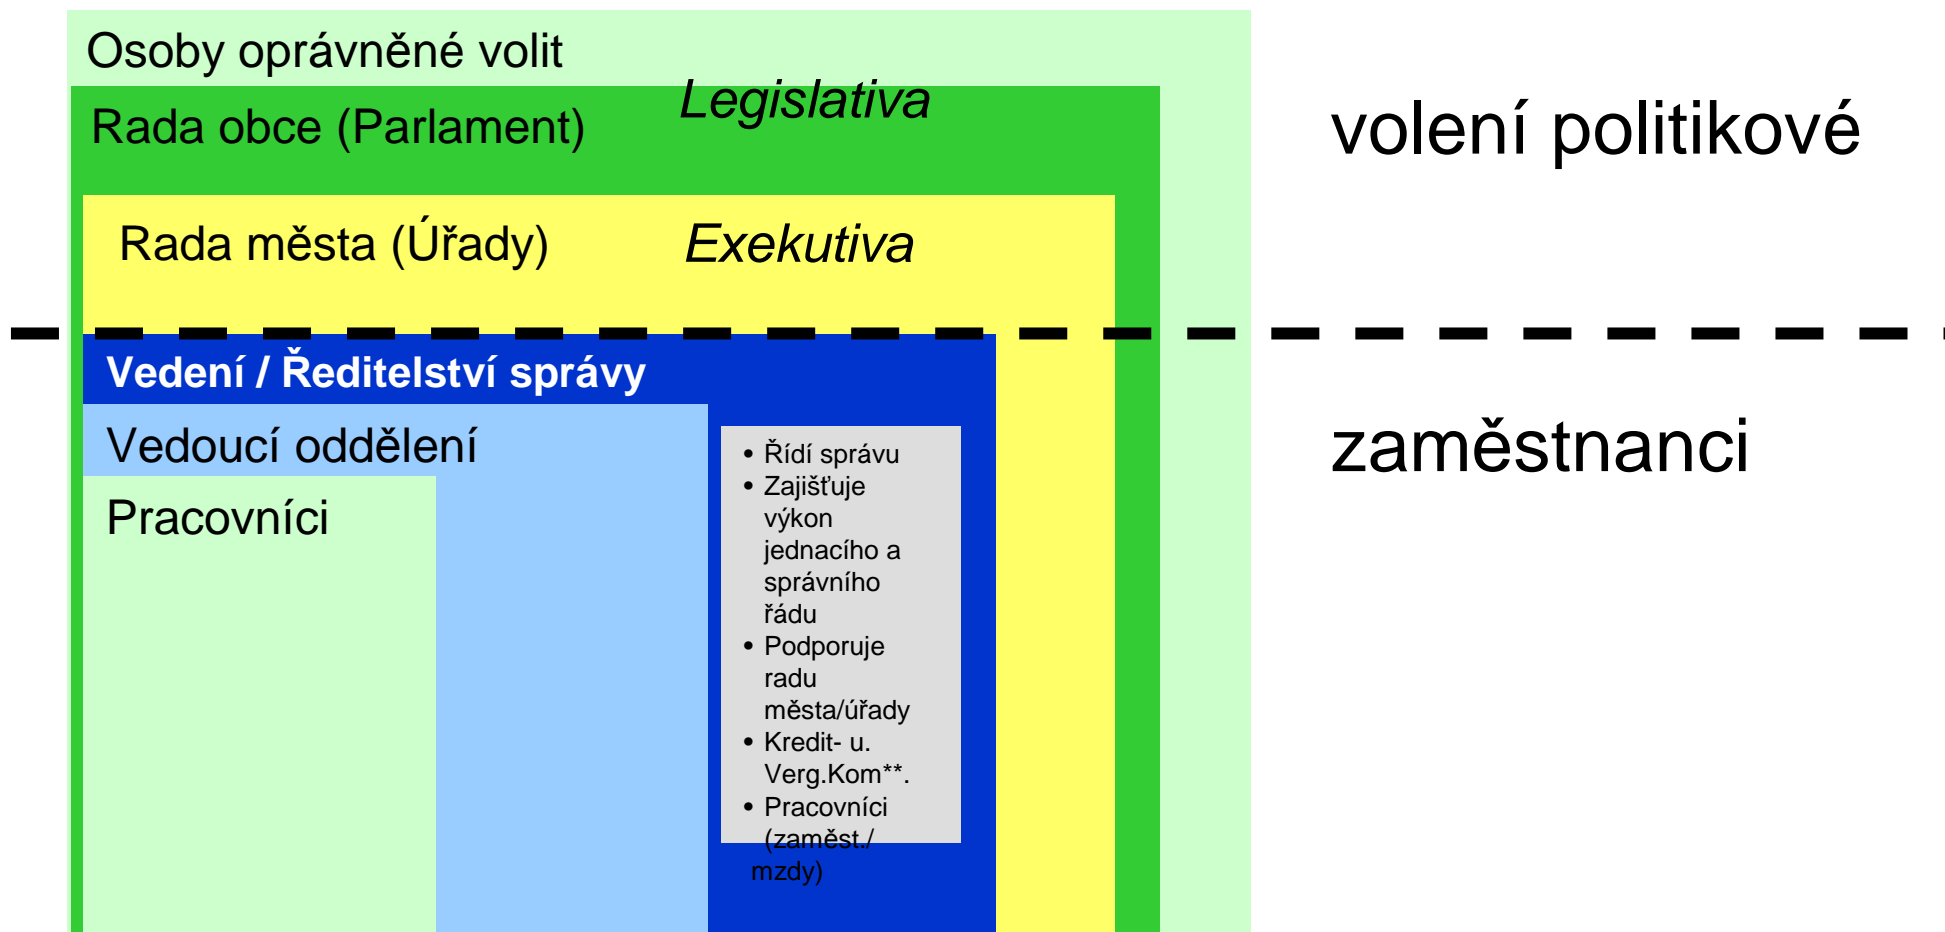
Osoby oprávněné volit

Rada obce (Parlament)

Legislativa

volení politikové

Rada města (Úřady)

Exekutiva

Vedení / Ředitelství správy

Vedoucí oddělení

Pracovníci

- Řídí správu
- Zajišťuje výkon jednacího a správního řádu
- Podporuje radu města/úřady
- Kredit- u. Verg.Kom**.
- Pracovníci (zaměst./ mzdy)

zaměstnanci